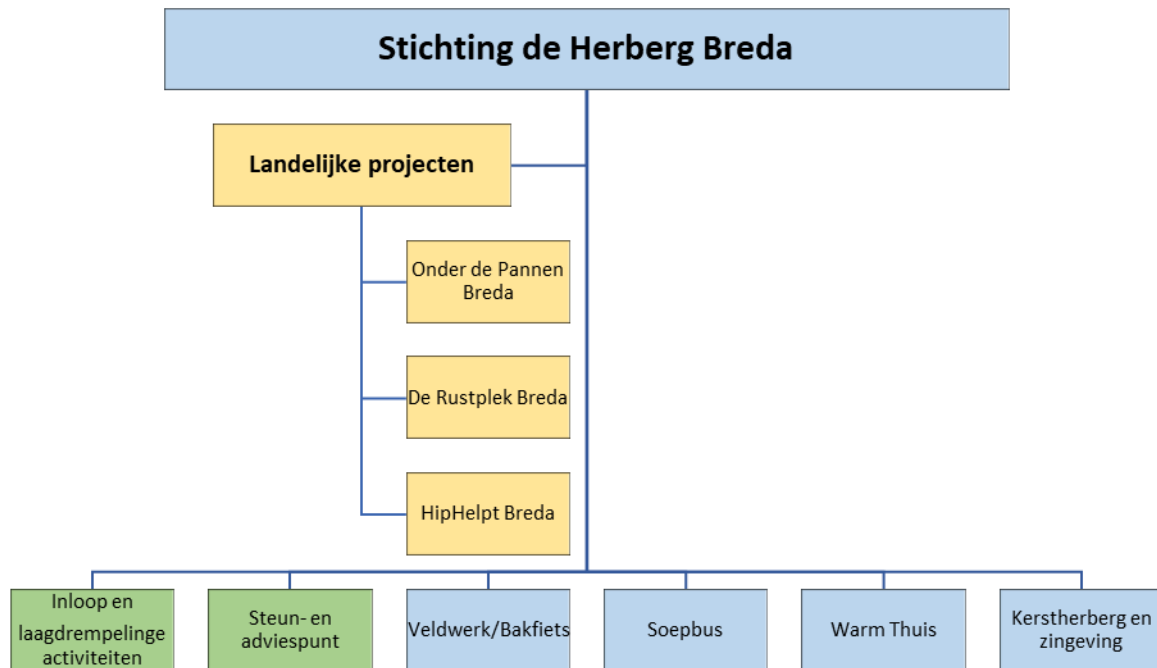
Stichting de Herberg Breda

Landelijke projecten

Onder de Pannen Breda

De Rustplek Breda

HipHelpt Breda

Inloop en laagdrempelinge activiteiten

Steun- en adviespunt

Veldwerk/Bakfiets

Soepbus

Warm Thuis

Kerstherberg en zingeving